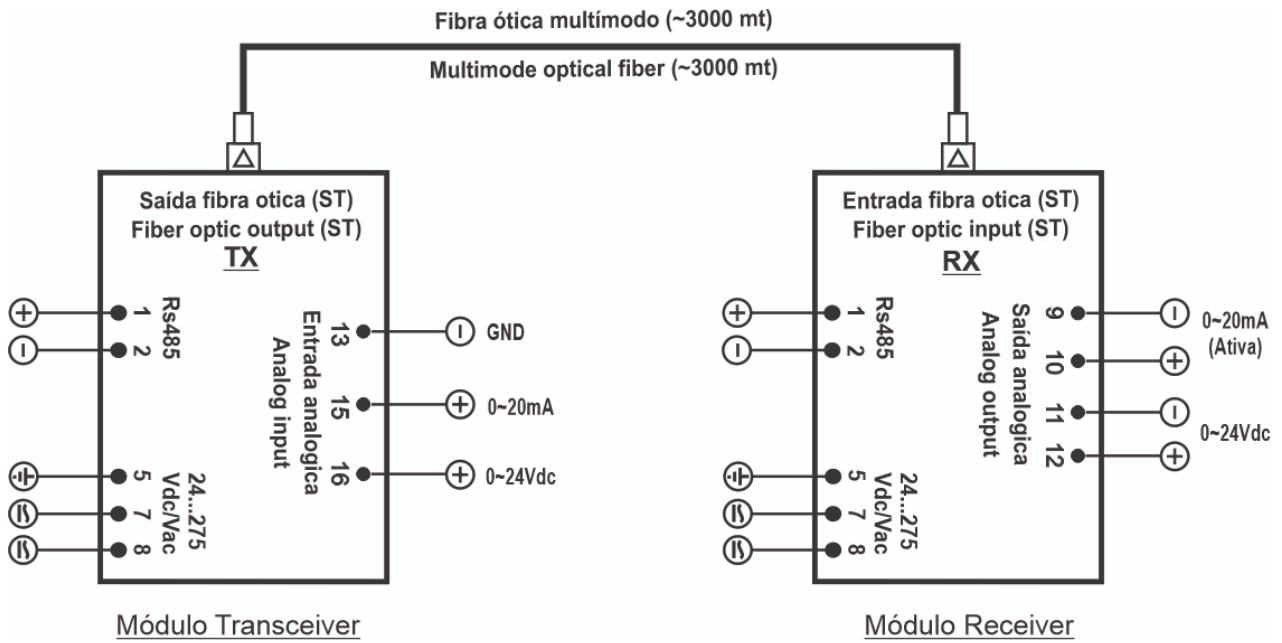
Fibra ótica multímodo (~3000 mt)

Multimode optical fiber (~3000 mt)

Saída fibra otica (ST)
Fiber optic output (ST)
TX

1
2
Rs485

13
15
16
Entrada analogica
Analog input

GND
0~20mA
0~24Vdc

5
7
8
24...275
Vdc/Vac

Módulo Transceiver

Entrada fibra otica (ST)
Fiber optic input (ST)
RX

1
2
Rs485

9
10
11
12
Saída analogica
Analog output

0~20mA
(Ativa)
0~24Vdc

5
7
8
24...275
Vdc/Vac

Módulo Receiver